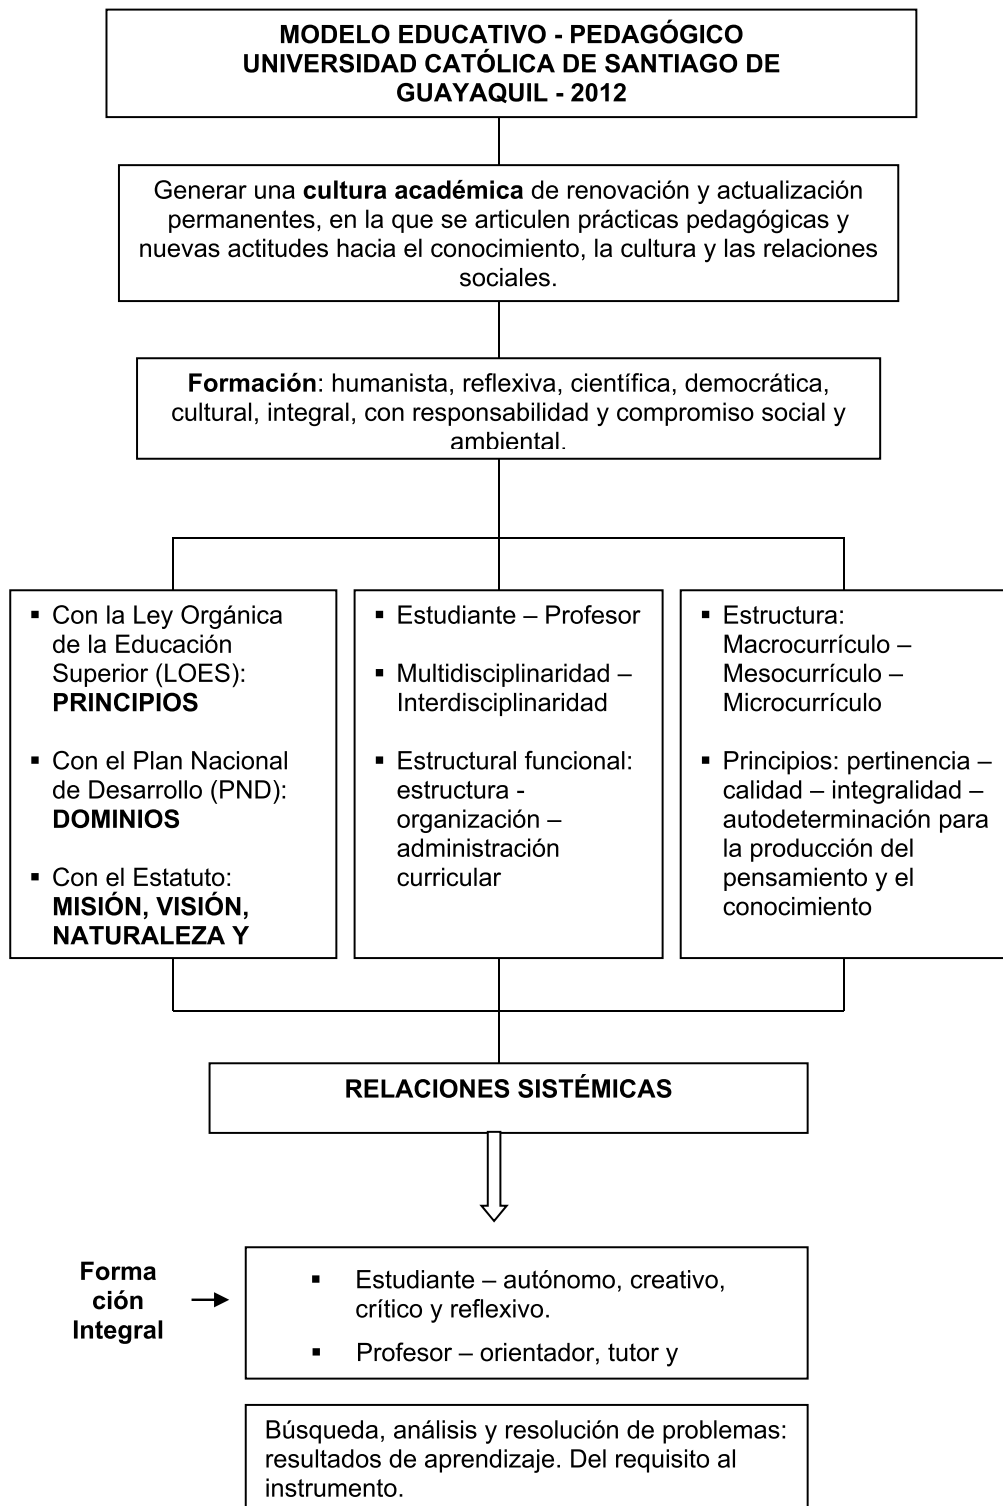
MODELO EDUCATIVO - PEDAGÓGICO
UNIVERSIDAD CATÓLICA DE SANTIAGO DE GUAYAQUIL - 2012

Generar una **cultura académica** de renovación y actualización permanentes, en la que se articulen prácticas pedagógicas y nuevas actitudes hacia el conocimiento, la cultura y las relaciones sociales.

**Formación**: humanista, reflexiva, científica, democrática, cultural, integral, con responsabilidad y compromiso social y ambiental.

▪ Con la Ley Orgánica de la Educación Superior (LOES): **PRINCIPIOS**

▪ Con el Plan Nacional de Desarrollo (PND): **DOMINIOS**

▪ Con el Estatuto: **MISIÓN, VISIÓN, NATURALEZA Y**

▪ Estudiante – Profesor

▪ Multidisciplinaridad – Interdisciplinaridad

▪ Estructural funcional: estructura - organización – administración curricular

▪ Estructura: Macrocurrículo – Mesocurrículo – Microcurrículo

▪ Principios: pertinencia – calidad – integralidad – autodeterminación para la producción del pensamiento y el conocimiento

RELACIONES SISTÉMICAS

Formación Integral

▪ Estudiante – autónomo, creativo, crítico y reflexivo.

▪ Profesor – orientador, tutor y

Búsqueda, análisis y resolución de problemas: resultados de aprendizaje. Del requisito al instrumento.